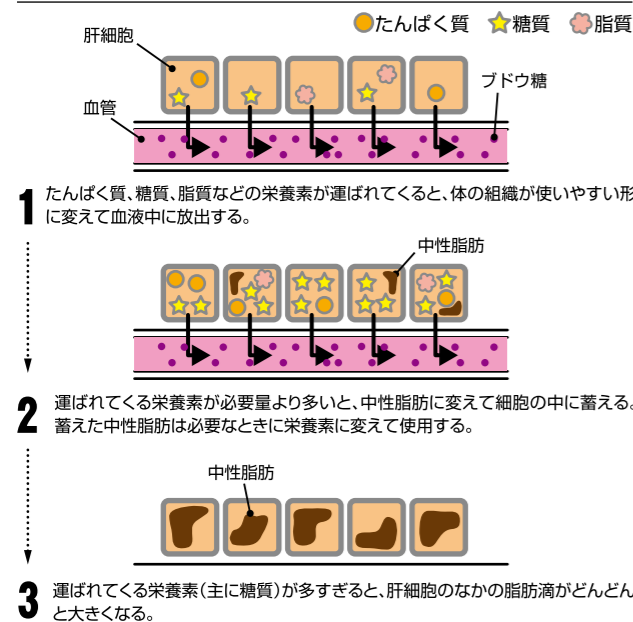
たんぱく質　糖質　脂質

肝細胞

ブドウ糖

血管

1 たんぱく質、糖質、脂質などの栄養素が運ばれてくると、体の組織が使いやすい形に変えて血液中に放出する。

中性脂肪

2 運ばれてくる栄養素が必要量より多いと、中性脂肪に変えて細胞の中に蓄える。蓄えた中性脂肪は必要なときに栄養素に変えて使用する。

中性脂肪

3 運ばれてくる栄養素（主に糖質）が多すぎると、肝細胞のなかの脂肪滴がどんどんと大きくなる。